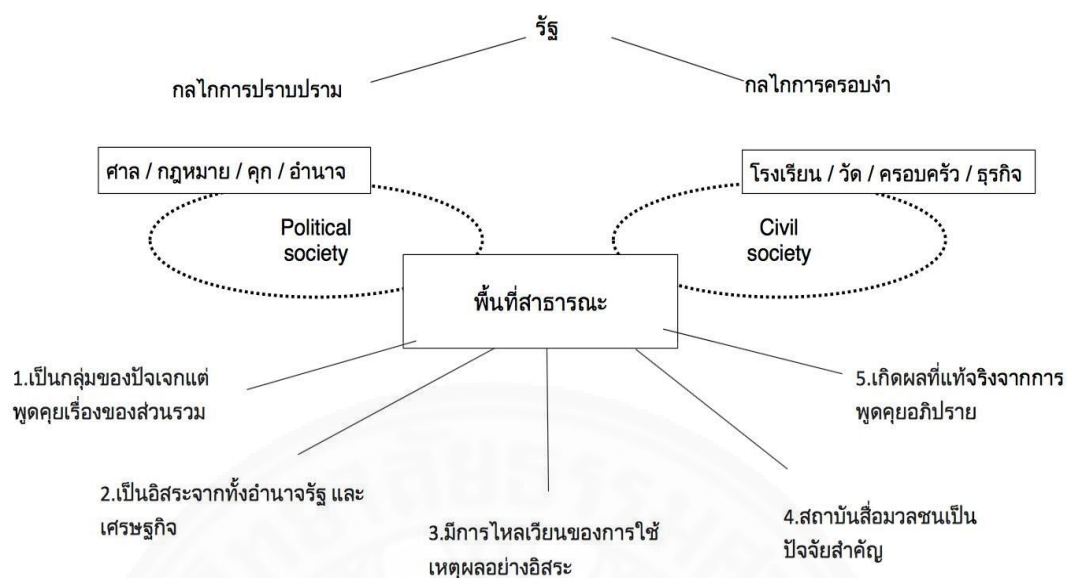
รัฐ

กลไกการปราบปราม

กลไกการครอบงำ

ศาล / กฎหมาย / คุก / อำนาจ

โรงเรียน / วัด / ครอบครัว / ธุรกิจ

Political society

Civil society

พื้นที่สาธารณะ

1.เป็นกลุ่มของปัจเจกแต่พูดคุยเรื่องของส่วนรวม

5.เกิดผลที่แท้จริงจากการพูดคุยอภิปราย

2.เป็นอิสระจากทั้งอำนาจรัฐ และเศรษฐกิจ

3.มีการไหลเวียนของการใช้เหตุผลอย่างอิสระ

4.สถาบันสื่อมวลชนเป็นปัจจัยสำคัญ